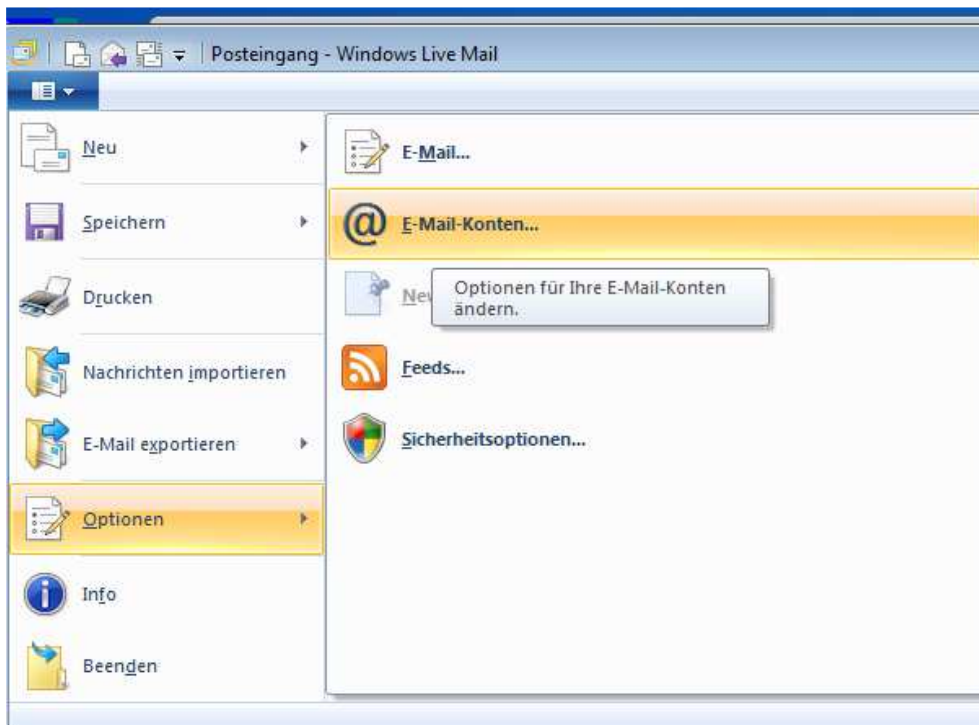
Posteingang - Windows Live Mail

Neu

Speichern

Drucken

Nachrichten importieren

E-Mail exportieren

Optionen

Info

Beenden

E-Mail...

E-Mail-Konten...

Nev

Optionen für Ihre E-Mail-Konten ändern.

Feeds...

Sicherheitsoptionen...